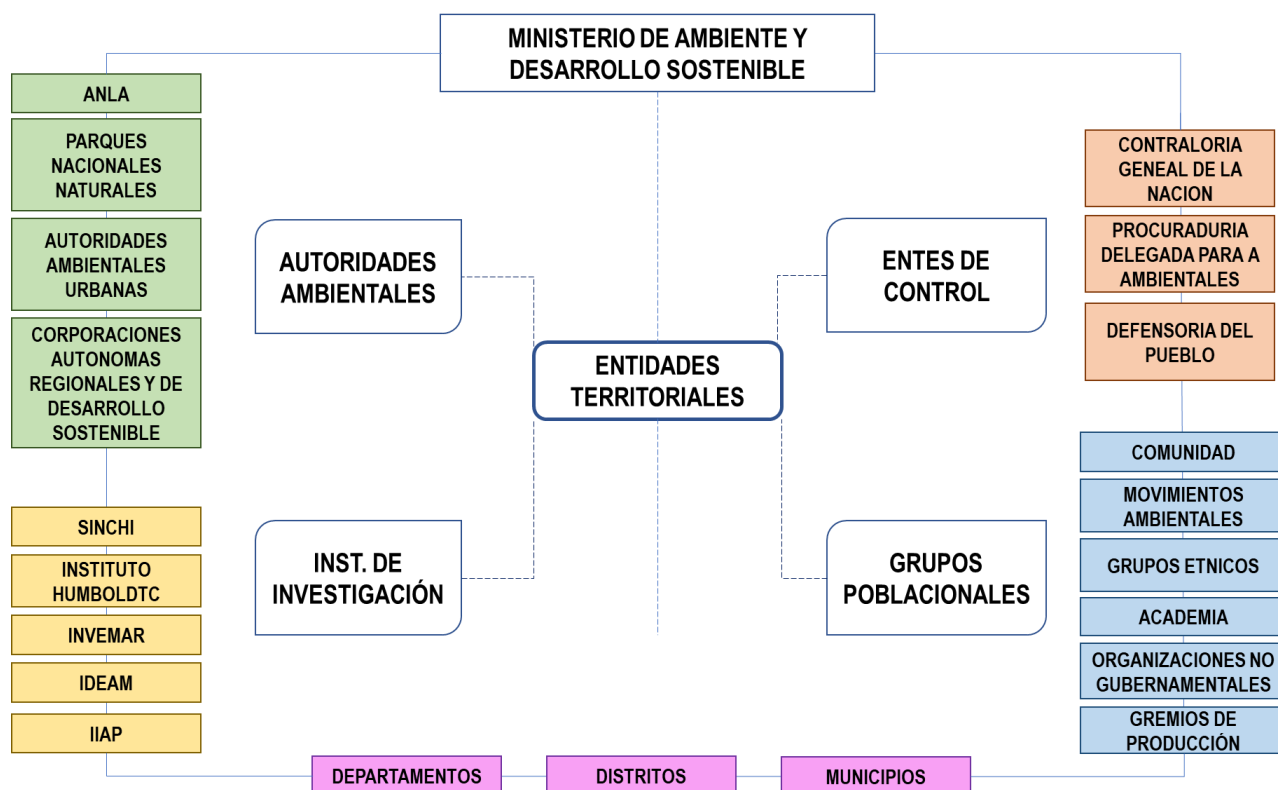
MINISTERIO DE AMBIENTE Y DESARROLLO SOSTENIBLE

ANLA

PARQUES NACIONALES NATURALES

AUTORIDADES AMBIENTALES URBANAS

CORPORACIONES AUTONOMAS REGIONALES Y DE DESARROLLO SOSTENIBLE

SINCHI

INSTITUTO HUMBOLDTC

INVEMAR

IDEAM

IIAP

AUTORIDADES AMBIENTALES

INST. DE INVESTIGACIÓN

ENTIDADES TERRITORIALES

ENTES DE CONTROL

GRUPOS POBLACIONALES

CONTRALORIA GENEAL DE LA NACION

PROCURADURIA DELEGADA PARA A AMBIENTALES

DEFENSORIA DEL PUEBLO

COMUNIDAD

MOVIMIENTOS AMBIENTALES

GRUPOS ETNICOS

ACADEMIA

ORGANIZACIONES NO GUBERNAMENTALES

GREMIOS DE PRODUCCIÓN

DEPARTAMENTOS

DISTRITOS

MUNICIPIOS